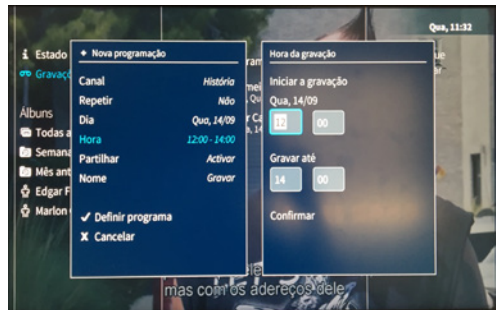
Qua, 11:32

Estado
Gravaç
Álbuns
Todas a
Semana
Mês ant
Edgar F
Marlon

Nova programação

| | |
|---|---|
| Canal | História |
| Repetir | Não |
| Dia | Qua, 14/09 |
| Hora | 12:00 - 14:00 |
| Partilhar | Activar |
| Nome | Gravar |

✓ Definir programa
✕ Cancelar

Hora da gravação
Iniciar a gravação
Qua, 14/09
12 00
Gravar até
14 00
Confirmar

mas com os adereços dele